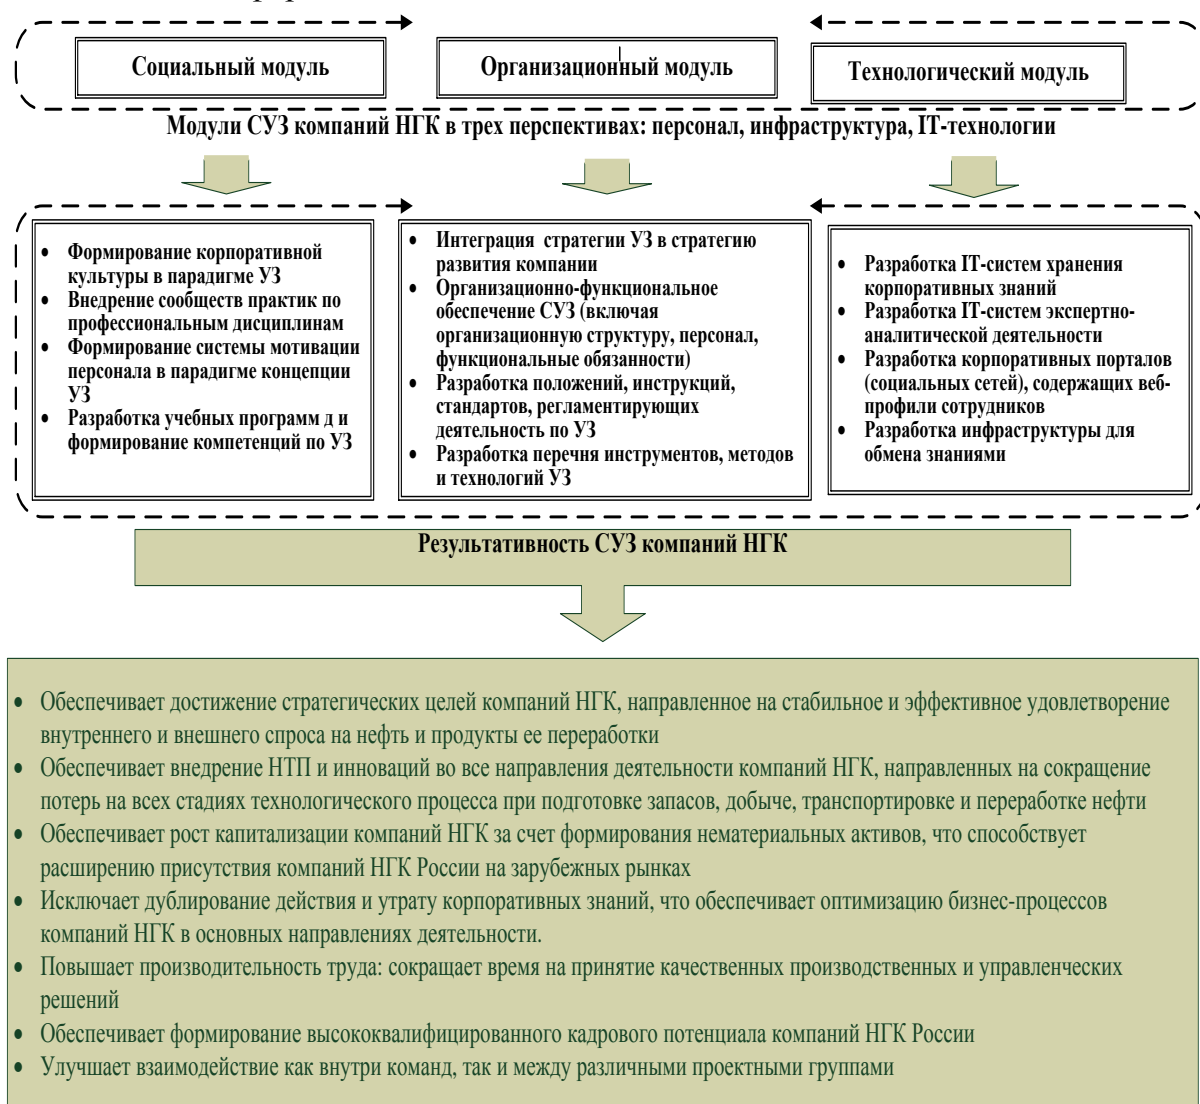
Социальный модуль

Организационный модуль

Технологический модуль

Модули СУЗ компаний НГК в трех перспективах: персонал, инфраструктура, IT-технологии

• Формирование корпоративной культуры в парадигме УЗ
• Внедрение сообществ практик по профессиональным дисциплинам
• Формирование системы мотивации персонала в парадигме концепции УЗ
• Разработка учебных программ д и формирование компетенций по УЗ

• Интеграция стратегии УЗ в стратегию развития компании
• Организационно-функциональное обеспечение СУЗ (включая организационную структуру, персонал, функциональные обязанности)
• Разработка положений, инструкций, стандартов, регламентирующих деятельность по УЗ
• Разработка перечня инструментов, методов и технологий УЗ

• Разработка IT-систем хранения корпоративных знаний
• Разработка IT-систем экспертно-аналитической деятельности
• Разработка корпоративных порталов (социальных сетей), содержащих веб-профили сотрудников
• Разработка инфраструктуры для обмена знаниями

Результативность СУЗ компаний НГК

• Обеспечивает достижение стратегических целей компаний НГК, направленное на стабильное и эффективное удовлетворение внутреннего и внешнего спроса на нефть и продукты ее переработки
• Обеспечивает внедрение НТП и инноваций во все направления деятельности компаний НГК, направленных на сокращение потерь на всех стадиях технологического процесса при подготовке запасов, добыче, транспортировке и переработке нефти
• Обеспечивает рост капитализации компаний НГК за счет формирования нематериальных активов, что способствует расширению присутствия компаний НГК России на зарубежных рынках
• Исключает дублирование действия и утрату корпоративных знаний, что обеспечивает оптимизацию бизнес-процессов компаний НГК в основных направлениях деятельности.
• Повышает производительность труда: сокращает время на принятие качественных производственных и управленческих решений
• Обеспечивает формирование высококвалифицированного кадрового потенциала компаний НГК России
• Улучшает взаимодействие как внутри команд, так и между различными проектными группами